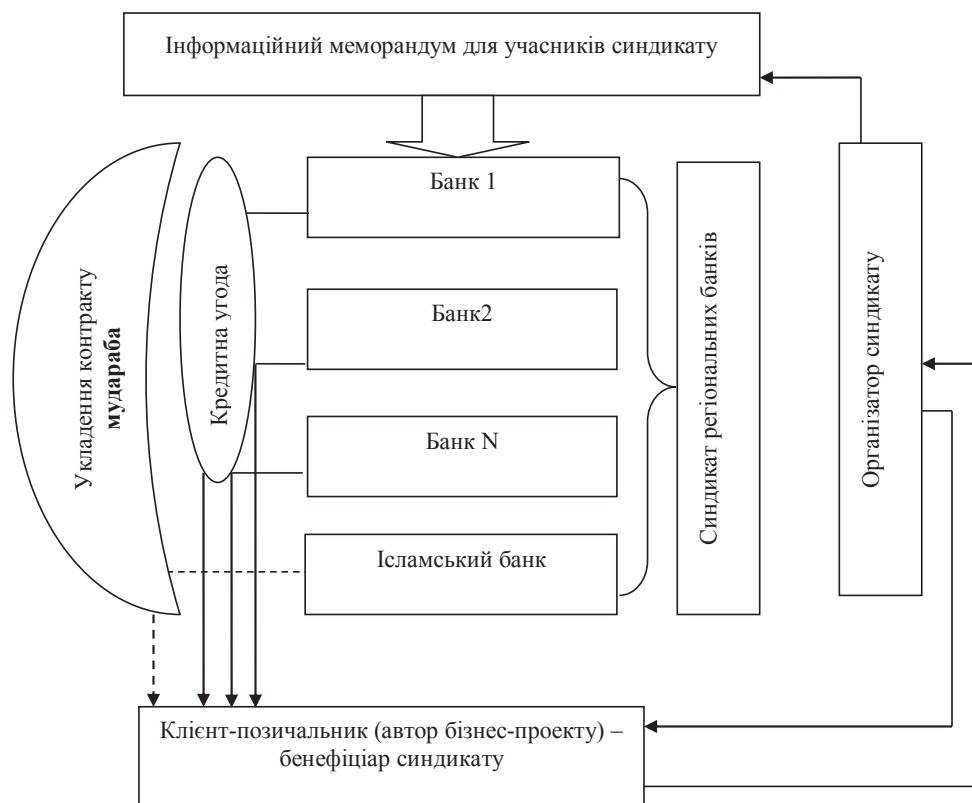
Інформаційний меморандум для учасників синдикату

Укладення контракту **мудараба**

Кредитна угода

Банк 1

Банк2

Банк N

Ісламський банк

Синдикат регіональних банків

Організатор синдикату

Клієнт-позичальник (автор бізнес-проекту) – бенефіціар синдикату